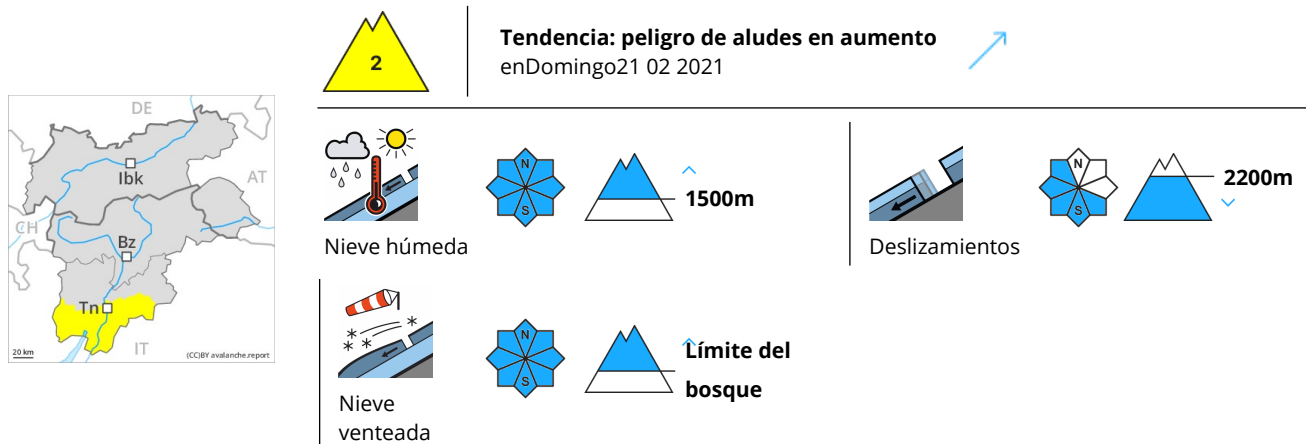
DE
AT
CH
Ibk
Bz
Tn
IT
20 km
(CC)BY avalanche.report

2

Tendencia: peligro de aludes en aumento
enDomingo21 02 2021

N
S
1500m
Nieve húmeda

N
S
2200m
Deslizamientos

N
S
Límite del bosque
Nieve venteada